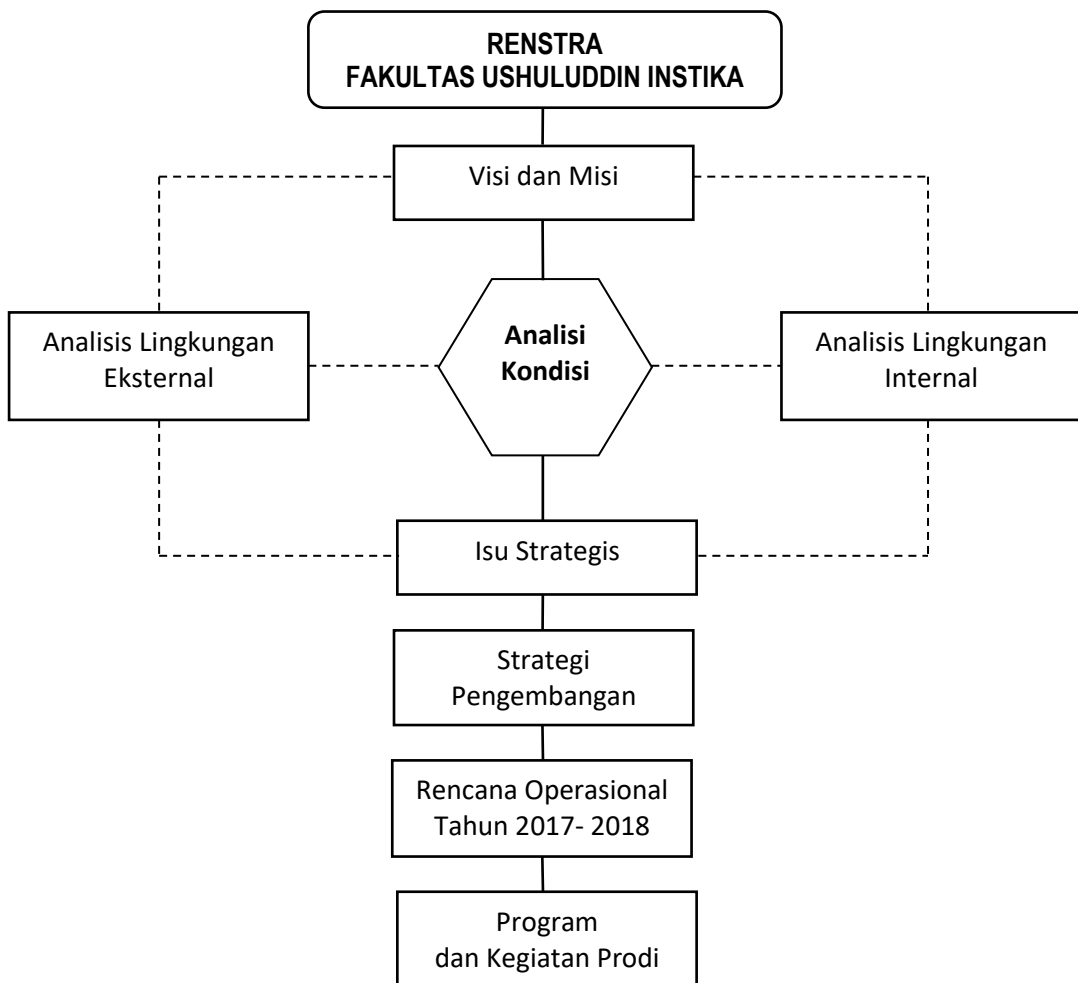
RENSTRA
FAKULTAS USHULUDDIN INSTIKA

Visi dan Misi

Analisis Lingkungan Eksternal

Analisi Kondisi

Analisis Lingkungan Internal

Isu Strategis

Strategi Pengembangan

Rencana Operasional Tahun 2017- 2018

Program dan Kegiatan Prodi